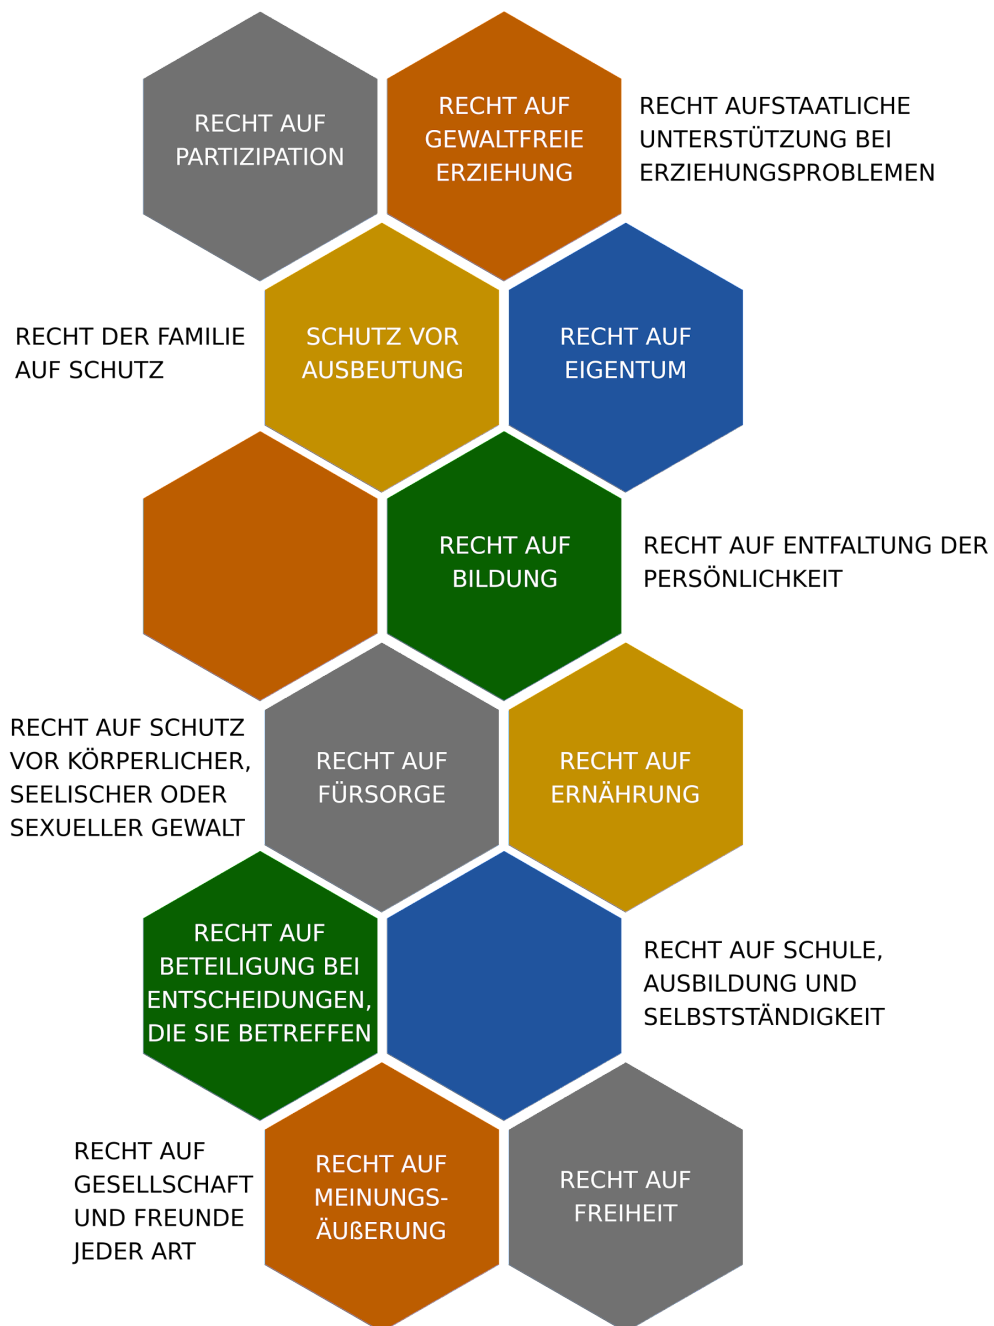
RECHT AUF PARTIZIPATION

RECHT AUF GEWALTFREIE ERZIEHUNG

RECHT AUFSTAATLICHE UNTERSTÜTZUNG BEI ERZIEHUNGSPROBLEMEN

RECHT DER FAMILIE AUF SCHUTZ

SCHUTZ VOR AUSBEUTUNG

RECHT AUF EIGENTUM

RECHT AUF BILDUNG

RECHT AUF ENTFALTUNG DER PERSÖNLICHKEIT

RECHT AUF SCHUTZ VOR KÖRPERLICHER, SEELISCHER ODER SEXUELLER GEWALT

RECHT AUF FÜRSORGE

RECHT AUF ERNÄHRUNG

RECHT AUF BETEILIGUNG BEI ENTSCHEIDUNGEN, DIE SIE BETREFFEN

RECHT AUF SCHULE, AUSBILDUNG UND SELBSTSTÄNDIGKEIT

RECHT AUF GESELLSCHAFT UND FREUNDE JEDER ART

RECHT AUF MEINUNGS-ÄUßERUNG

RECHT AUF FREIHEIT